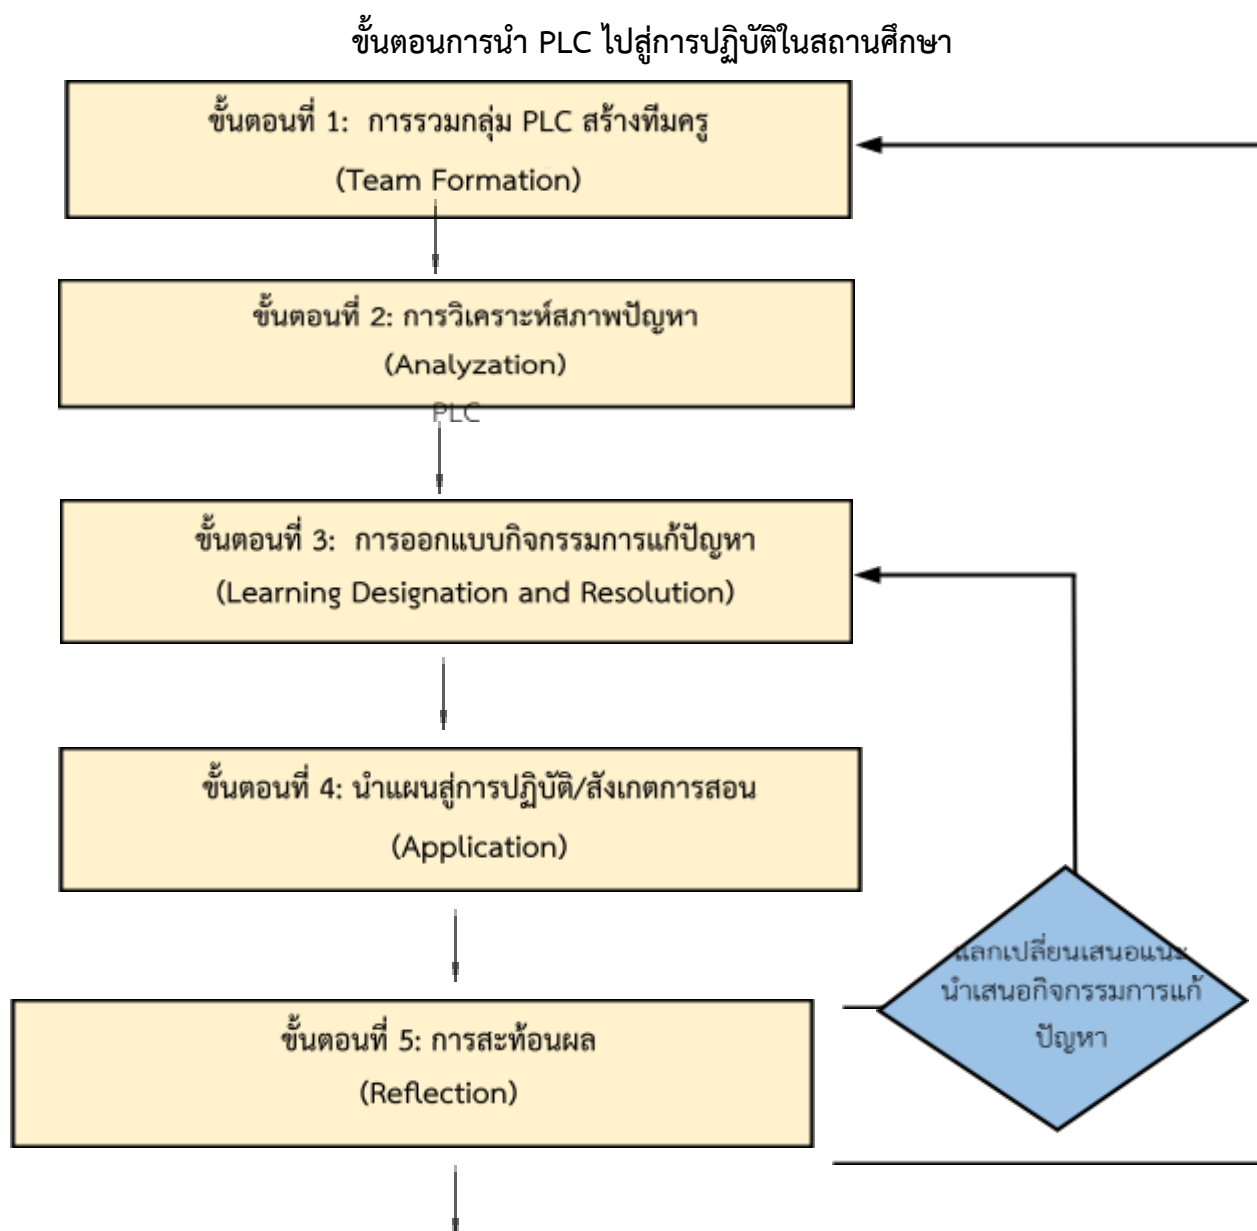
ขั้นตอนการนำ PLC ไปสู่การปฏิบัติในสถานศึกษา

ขั้นตอนที่ 1: การรวมกลุ่ม PLC สร้างทีมครู

(Team Formation)

ขั้นตอนที่ 2: การวิเคราะห์สภาพปัญหา

(Analyzation)

PLC

ขั้นตอนที่ 3: การออกแบบกิจกรรมการแก้ปัญหา

(Learning Designation and Resolution)

ขั้นตอนที่ 4: นำแผนสู่การปฏิบัติ/สังเกตการสอน

(Application)

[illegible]ลกเปลี่ยนเสนอแน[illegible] นำเสนอกิจกรรมการแก้ปัญหา

ขั้นตอนที่ 5: การสะท้อนผล

(Reflection)